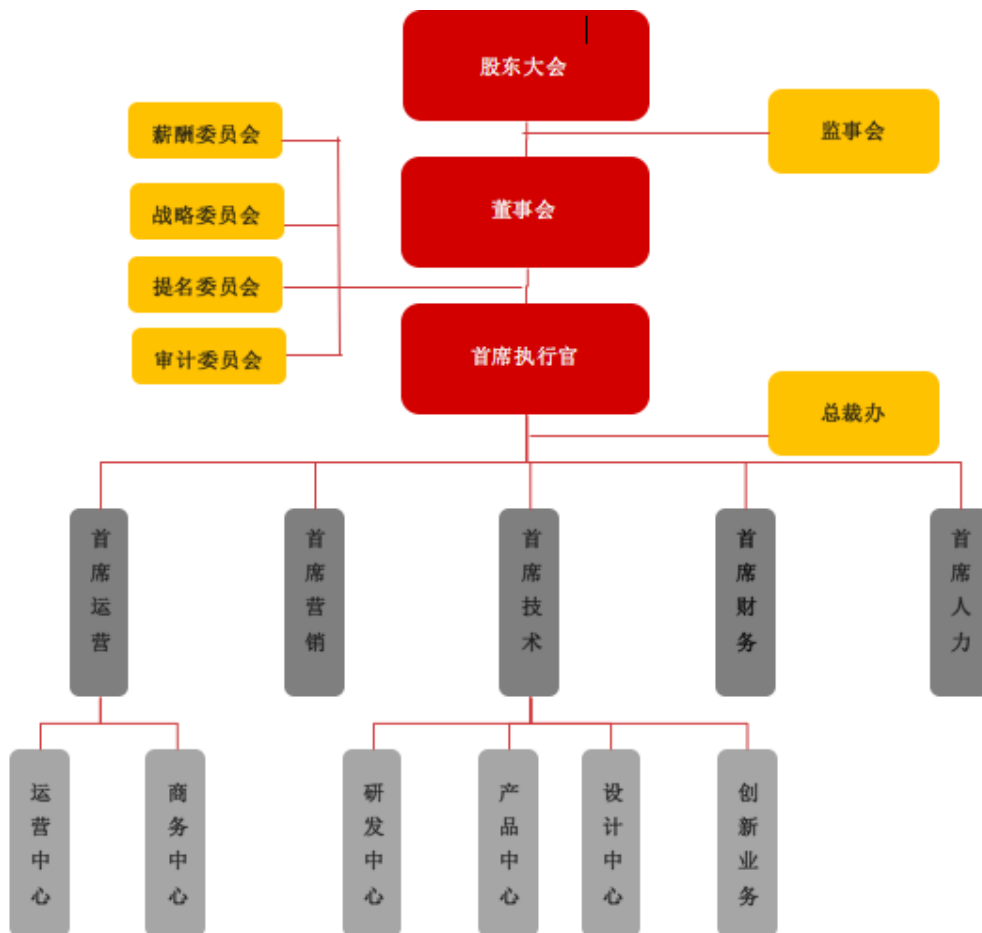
股东大会

薪酬委员会

监事会

战略委员会

董事会

提名委员会

审计委员会

首席执行官

总裁办

首席运营

首席营销

首席技术

首席财务

首席人力

运营中心

商务中心

研发中心

产品中心

设计中心

创新业务